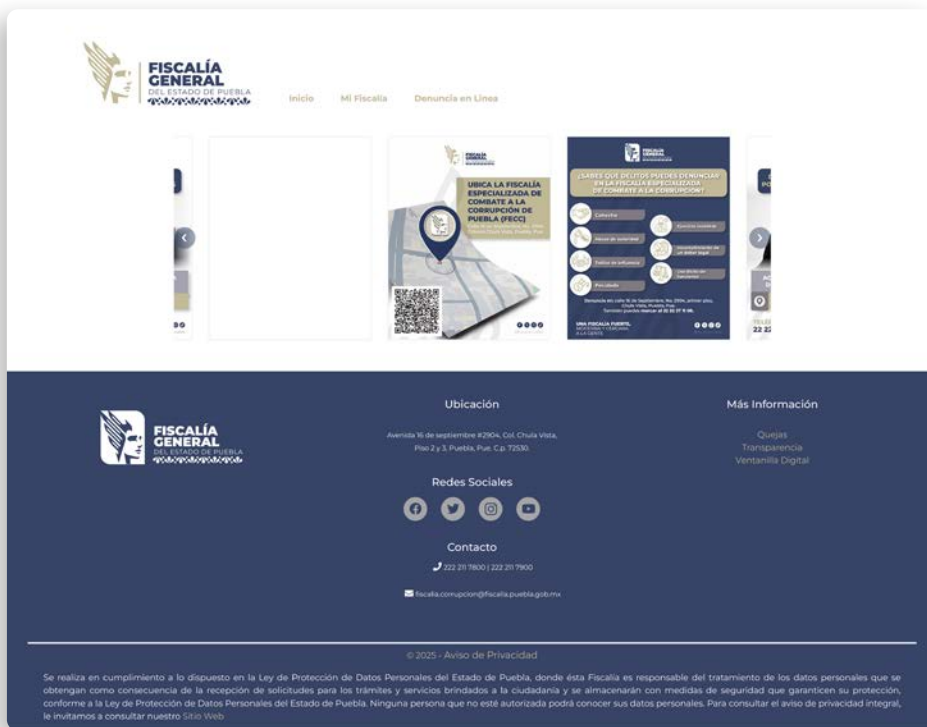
FISCALÍA GENERAL DEL ESTADO DE PUEBLA

Inicio Mi Fiscalía Denuncia en Línea

UBICA LA FISCALÍA ESPECIALIZADA DE COMBATE A LA CORRUPCIÓN DE PUEBLA (FECC)

¿SABES QUÉ DELITOS PUEDES DENUNCIAR EN LA FISCALÍA ESPECIALIZADA DE COMBATE A LA CORRUPCIÓN?

Cohecho
Abuso de autoridad
Tráfico de influencia
Peculado
Ejercicio ilícito
Incumplimiento de un deber legal

UNA FISCALÍA FUERTE, MODERNA Y CERCANA A LA GENTE

FISCALÍA GENERAL DEL ESTADO DE PUEBLA

Ubicación

Avenida 16 de septiembre #2904, Col. Chula Vista, Piso 2 y 3, Puebla, Pue. C.p. 72530.

Redes Sociales

Contacto

222 211 7800 | 222 211 7900

fiscalia.corrupcion@fiscalia.puebla.gob.mx

Más Información

Quejas
Transparencia
Ventanilla Digital

© 2025 - Aviso de Privacidad

Se realiza en cumplimiento a lo dispuesto en la Ley de Protección de Datos Personales del Estado de Puebla, donde ésta Fiscalía es responsable del tratamiento de los datos personales que se obtengan como consecuencia de la recepción de solicitudes para los trámites y servicios brindados a la ciudadanía y se almacenarán con medidas de seguridad que garanticen su protección, conforme a la Ley de Protección de Datos Personales del Estado de Puebla. Ninguna persona que no esté autorizada podrá conocer sus datos personales. Para consultar el aviso de privacidad integral, le invitamos a consultar nuestro Sitio Web